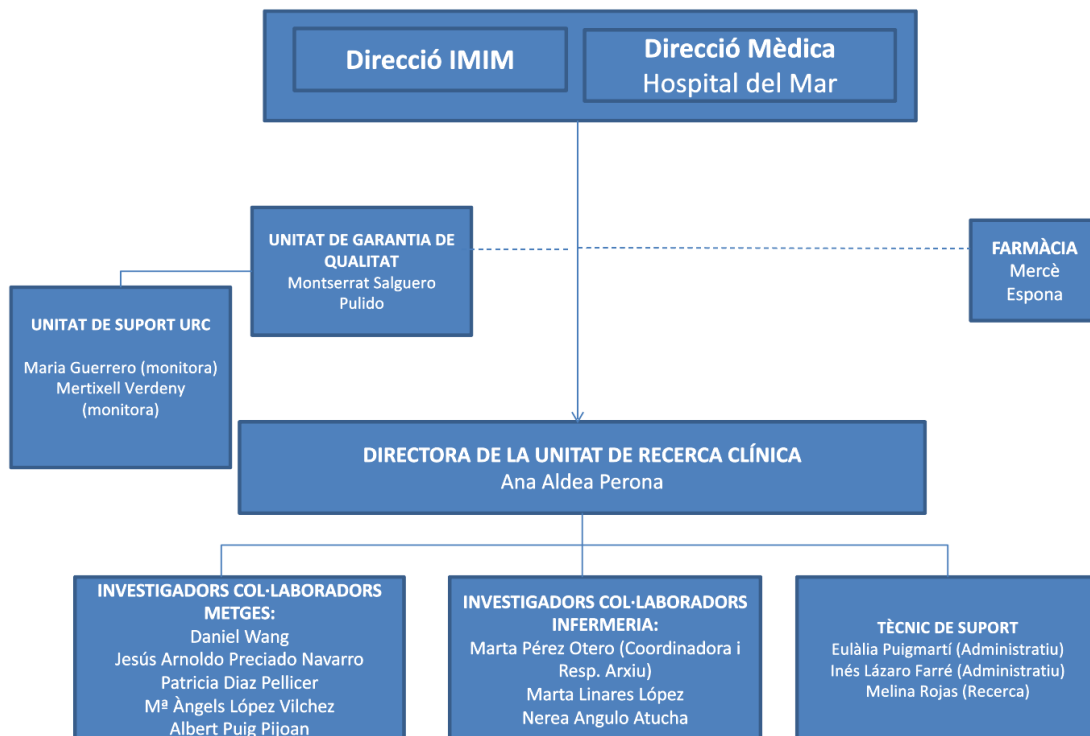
Direcció IMIM

Direcció Mèdica
Hospital del Mar

UNITAT DE GARANTIA DE QUALITAT
Montserrat Salguero Pulido

FARMÀCIA
Mercè Espona

UNITAT DE SUPORT URC

Maria Guerrero (monitora)
Mertixell Verdeny (monitora)

DIRECTORA DE LA UNITAT DE RECERCA CLÍNICA
Ana Aldea Perona

INVESTIGADORS COL·LABORADORS METGES:
Daniel Wang
Jesús Arnoldo Preciado Navarro
Patricia Diaz Pellicer
Mª Àngels López Vilchez
Albert Puig Pijoan

INVESTIGADORS COL·LABORADORS INFERMERIA:
Marta Pérez Otero (Coordinadora i Resp. Arxiu)
Marta Linares López
Nerea Angulo Atucha

TÈCNIC DE SUPORT
Eulàlia Puigmartí (Administratiu)
Inés Lázaro Farré (Administratiu)
Melina Rojas (Recerca)